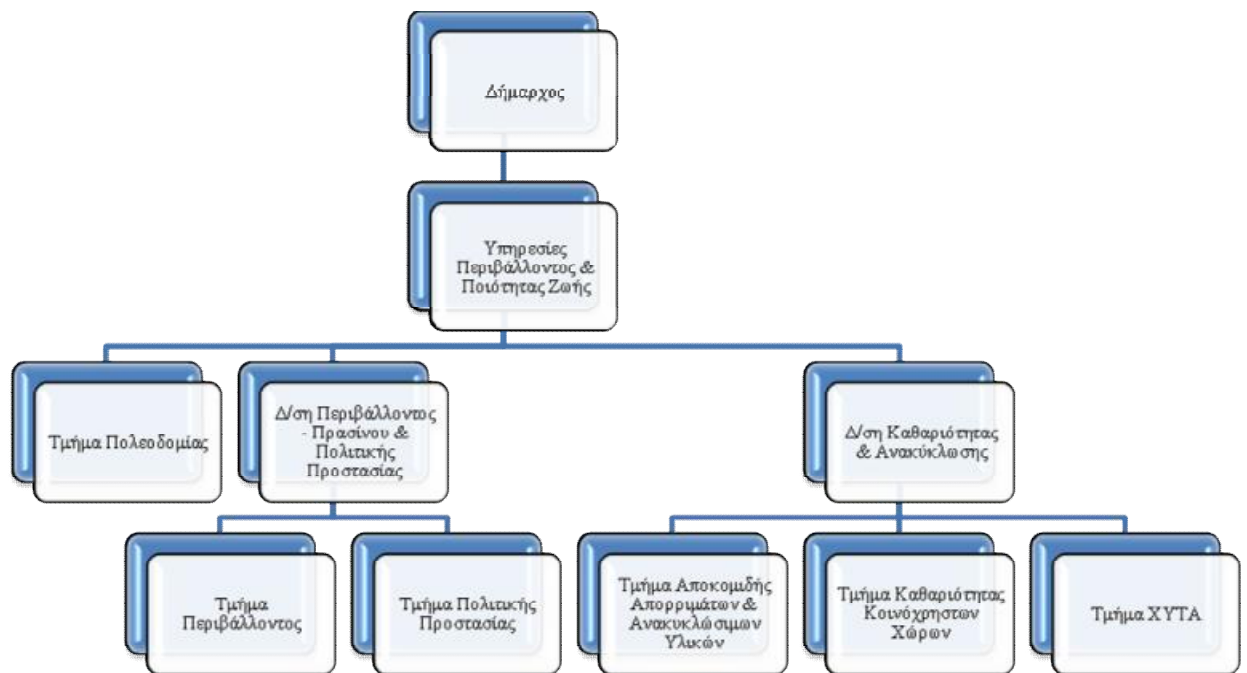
Δήμαρχος

Υπηρεσίες Περιβάλλοντος & Ποιότητας Ζωής

Τμήμα Πολεοδομίας

Δ/νση Περιβάλλοντος - Πρασίνου & Πολιτικής Προστασίας

Δ/νση Καθαριότητας & Ανακύκλωσης

Τμήμα Περιβάλλοντος

Τμήμα Πολιτικής Προστασίας

Τμήμα Αποκομιδής Απορριμάτων & Ανακυκλώσιμων Υλικών

Τμήμα Καθαριότητας Κοινόχρηστων Χώρων

Τμήμα ΧΥΤΑ